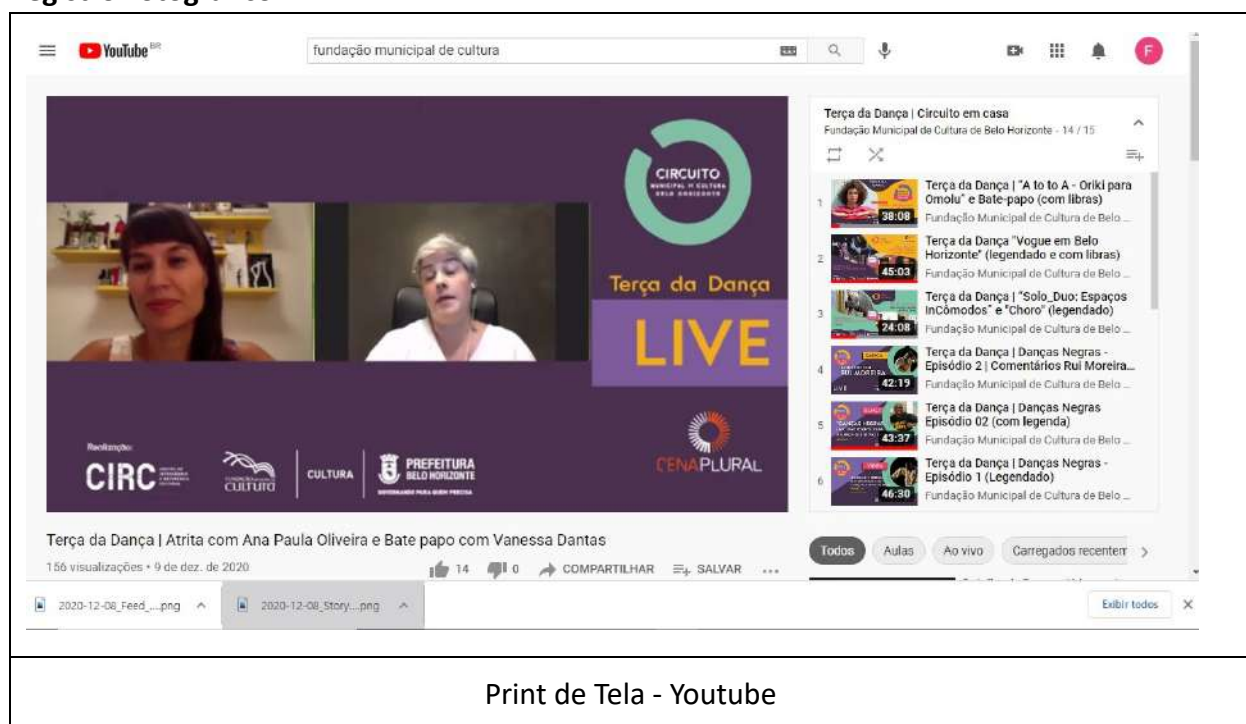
YouTube BR

fundação municipal de cultura

F

CIRCUITO MUNICIPAL DE CULTURA BELO HORIZONTE

Terça da Dança

LIVE

Realização:

CIRC

CULTURA

CULTURA

PREFEITURA BELO HORIZONTE

CENAPLURAL

Terça da Dança | Circuito em casa
Fundação Municipal de Cultura de Belo Horizonte - 14 / 15

1 38:08 Terça da Dança | "A to to A - Oriki para Omolu" e Bate-papo (com libras)
Fundação Municipal de Cultura de Belo ...

2 45:03 Terça da Dança "Vogue em Belo Horizonte" (legendado e com libras)
Fundação Municipal de Cultura de Belo ...

3 24:08 Terça da Dança | "Solo_Duo: Espaços InCômodos" e "Choro" (legendado)
Fundação Municipal de Cultura de Belo ...

4 42:19 Terça da Dança | Danças Negras - Episódio 2 | Comentários Rui Moreira...
Fundação Municipal de Cultura de Belo ...

5 43:37 Terça da Dança | Danças Negras Episódio 02 (com legenda)
Fundação Municipal de Cultura de Belo ...

6 46:30 Terça da Dança | Danças Negras - Episódio 1 (Legendado)
Fundação Municipal de Cultura de Belo ...

Terça da Dança | Atrita com Ana Paula Oliveira e Bate papo com Vanessa Dantas

156 visualizações • 9 de dez. de 2020

14 0 COMPARTILHAR SALVAR ...

Todos Aulas Ao vivo Carregados recentem

2020-12-08_Feed_....png

2020-12-08_Story....png

Exibir todos

Print de Tela - Youtube